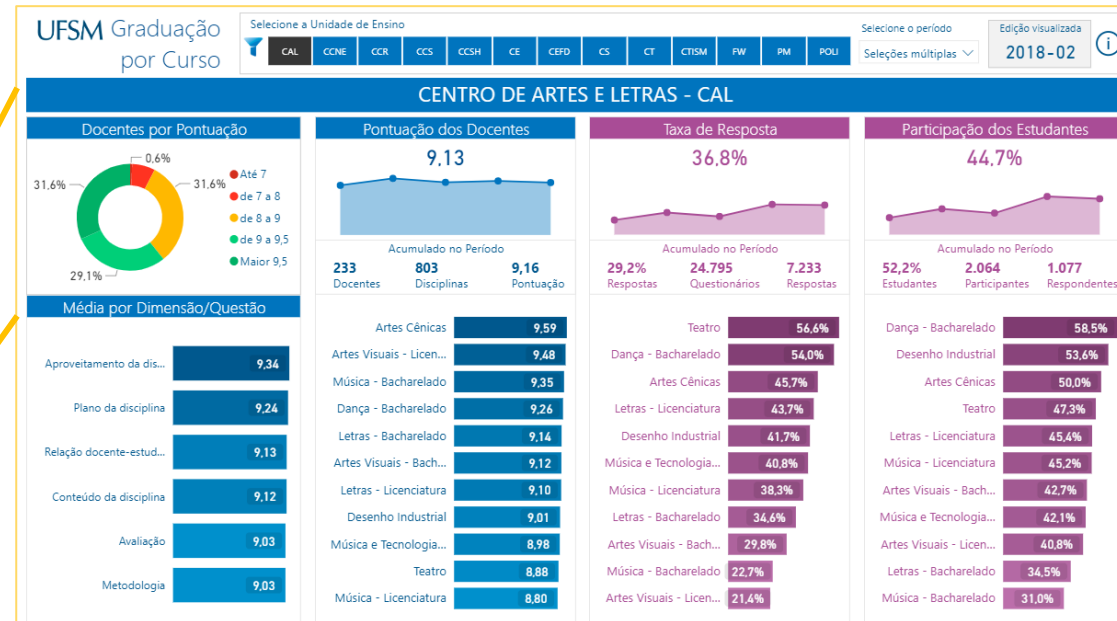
UFSM Graduação por Curso

Selecione a Unidade de Ensino

CAL | CCNE | CCR | CCS | CCSH | CE | CEFD | CS | CT | CTISM | FW | PM | POLI

Selecione o período
Seleções múltiplas

Edição visualizada
2018-02

CENTRO DE ARTES E LETRAS - CAL

Docentes por Pontuação

0,6%
31,6%
31,6%
29,1%

Até 7
de 7 a 8
de 8 a 9
de 9 a 9,5
Maior 9,5

Média por Dimensão/Questão

| Aproveitamento da dis... | 9,34 |
|---|---|
| Plano da disciplina | 9,24 |
| Relação docente-estud... | 9,13 |
| Conteúdo da disciplina | 9,12 |
| Avaliação | 9,03 |
| Metodologia | 9,03 |

Pontuação dos Docentes

9,13

Acumulado no Período
233 Docentes
803 Disciplinas
9,16 Pontuação

| Artes Cênicas | 9,59 |
|---|---|
| Artes Visuais - Licen... | 9,48 |
| Música - Bacharelado | 9,35 |
| Dança - Bacharelado | 9,26 |
| Letras - Bacharelado | 9,14 |
| Artes Visuais - Bach... | 9,12 |
| Letras - Licenciatura | 9,10 |
| Desenho Industrial | 9,01 |
| Música e Tecnologia... | 8,98 |
| Teatro | 8,88 |
| Música - Licenciatura | 8,80 |

Taxa de Resposta

36,8%

Acumulado no Período
29,2% Respostas
24.795 Questionários
7.233 Respostas

| Teatro | 56,6% |
|---|---|
| Dança - Bacharelado | 54,0% |
| Artes Cênicas | 45,7% |
| Letras - Licenciatura | 43,7% |
| Desenho Industrial | 41,7% |
| Música e Tecnologia... | 40,8% |
| Música - Licenciatura | 38,3% |
| Letras - Bacharelado | 34,6% |
| Artes Visuais - Bach... | 29,8% |
| Música - Bacharelado | 22,7% |
| Artes Visuais - Licen... | 21,4% |

Participação dos Estudantes

44,7%

Acumulado no Período
52,2% Estudantes
2.064 Participantes
1.077 Respondentes

| Dança - Bacharelado | 58,5% |
|---|---|
| Desenho Industrial | 53,6% |
| Artes Cênicas | 50,0% |
| Teatro | 47,3% |
| Letras - Licenciatura | 45,4% |
| Música - Licenciatura | 45,2% |
| Artes Visuais - Bach... | 42,7% |
| Música e Tecnologia... | 42,1% |
| Artes Visuais - Licen... | 40,8% |
| Letras - Bacharelado | 34,5% |
| Música - Bacharelado | 31,0% |